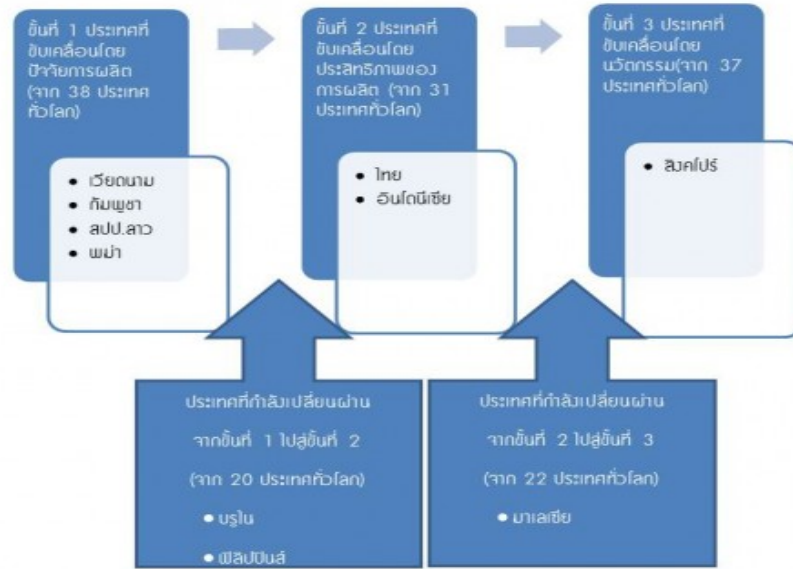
ขั้นที่ 1 ประเทศที่ขับเคลื่อนโดยปัจจัยการผลิต (จาก 38 ประเทศทั่วโลก)

• เวียดนาม
• กัมพูชา
• สปป.ลาว
• พม่า

ขั้นที่ 2 ประเทศที่ขับเคลื่อนโดยประสิทธิภาพของการผลิต (จาก 31 ประเทศทั่วโลก)

• ไทย
• อินโดนีเซีย

ขั้นที่ 3 ประเทศที่ขับเคลื่อนโดยนวัตกรรม(จาก 37 ประเทศทั่วโลก)

• สิงคโปร์

ประเทศที่กำลังเปลี่ยนผ่านจากขั้นที่ 1 ไปสู่ขั้นที่ 2 (จาก 20 ประเทศทั่วโลก)

• บรูไน
• ฟิลิปปินส์

ประเทศที่กำลังเปลี่ยนผ่านจากขั้นที่ 2 ไปสู่ขั้นที่ 3 (จาก 22 ประเทศทั่วโลก)

• มาเลเซีย